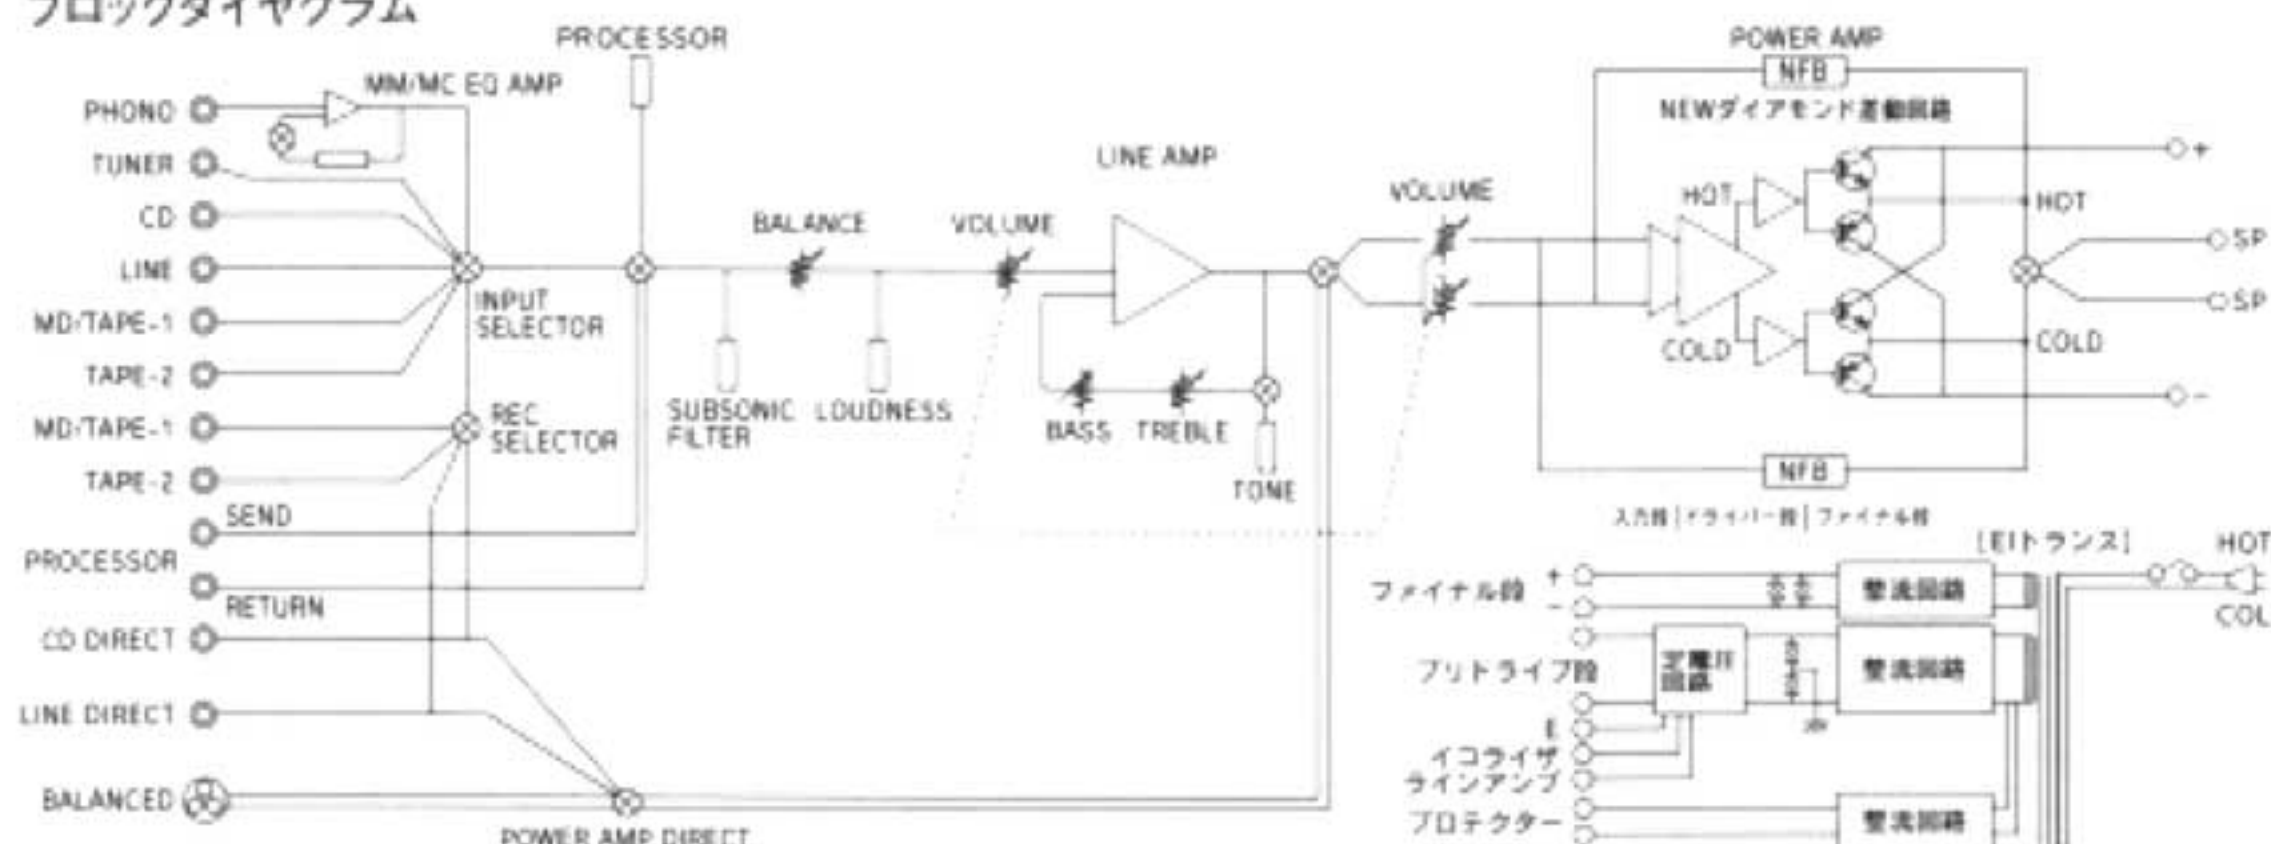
ブロックダイヤグラム

PROCESSOR
MM/MC EQ AMP
PHONO
TUNER
CD
LINE
MD/TAPE-1
TAPE-2
MD/TAPE-1
TAPE-2
SEND
PROCESSOR
RETURN
CD DIRECT
LINE DIRECT
BALANCED
POWER AMP DIRECT
INPUT SELECTOR
REC SELECTOR
SUBSONIC FILTER
LOUDNESS
BALANCE
VOLUME
LINE AMP
BASS
TREBLE
TONE
VOLUME
POWER AMP
NFB
NEWダイアモンド差動回路
HOT
COLD
HOT
COLD
+
SP
SP
-
NFB
入力段 | ドライバー段 | ファイナル段
[EIトランス]
ファイナル段
+
-
プリドライブ段
定電圧回路
整流回路
整流回路
E
イコライザ
ラインアンプ
プロテクター
整流回路
HOT
COL